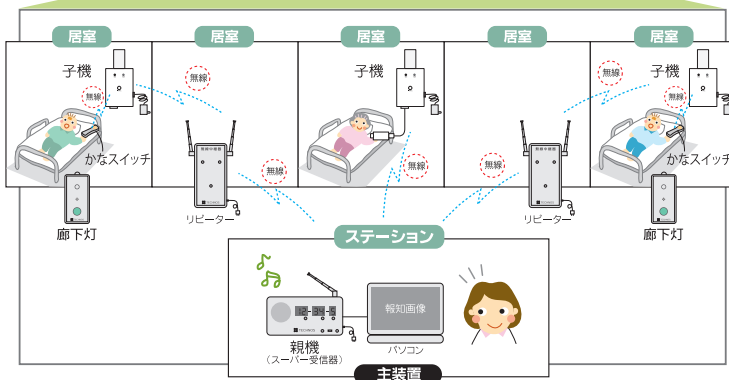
居室

居室

居室

居室

居室

子機

無線

無線

かなスイッチ

廊下灯

無線

リピーター

子機

無線

無線

リピーター

子機

無線

無線

かなスイッチ

廊下灯

ステーション

報知画像

親機
（スーパー受信器）

パソコン

主装置